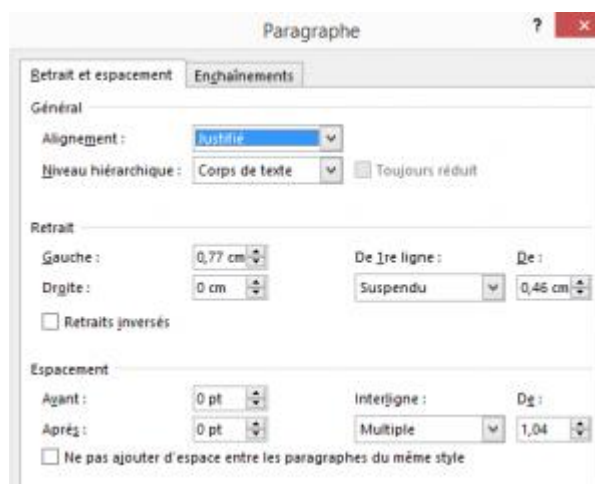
Paragraphe

?

Retrait et espacement | Enchaînements

Général

Alignement : Justifié

Niveau hiérarchique : Corps de texte | Toujours réduit

Retrait

Gauche : 0,77 cm | De 1re ligne : | De :

Droite : 0 cm | Suspendu | 0,46 cm

Retraits inversés

Espacement

Avant : 0 pt | Interligne : | De :

Après : 0 pt | Multiple | 1,04

Ne pas ajouter d'espace entre les paragraphes du même style